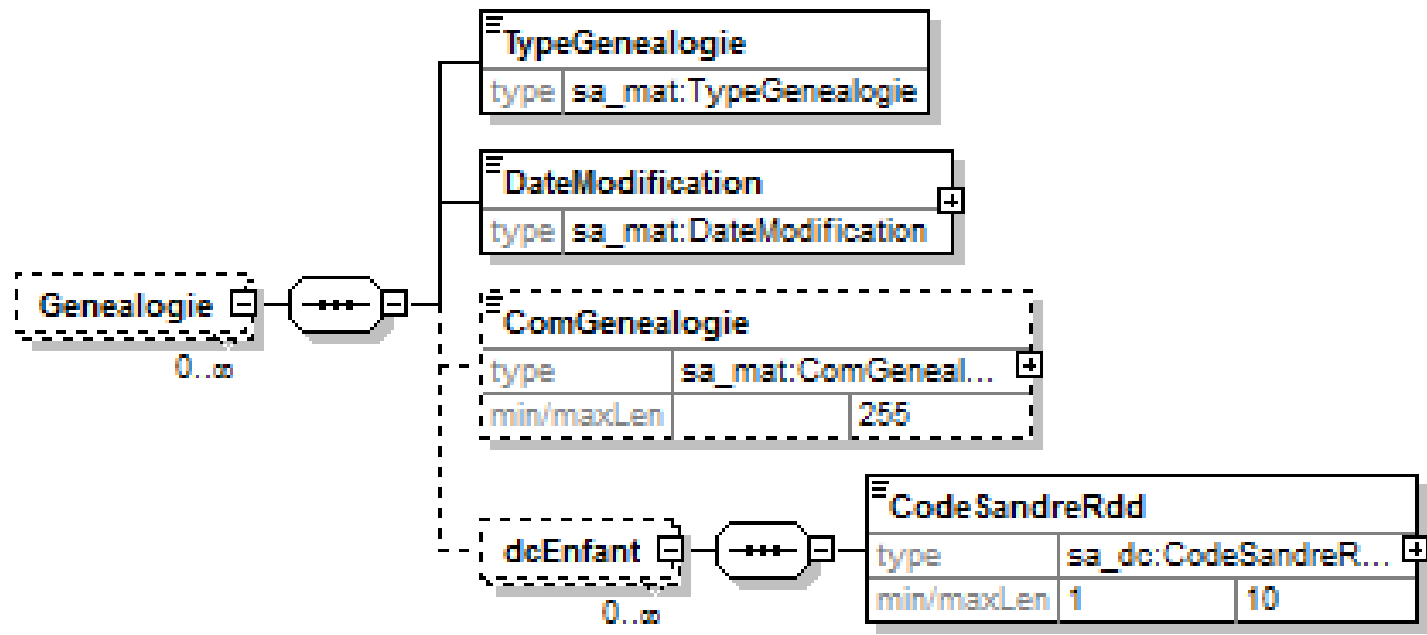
Genealogie

0..∞

TypeGenealogie

| type | sa_mat:TypeGenealogie |
|---|---|

DateModification

| type | sa_mat:DateModification |
|---|---|

ComGenealogie

| type | sa_mat:ComGeneal... | |
|---|---|---|
| min/maxLen | | 255 |

dcEnfant

0..∞

CodeSandreRdd

| type | sa_dc:CodeSandreR... | |
|---|---|---|
| min/maxLen | 1 | 10 |